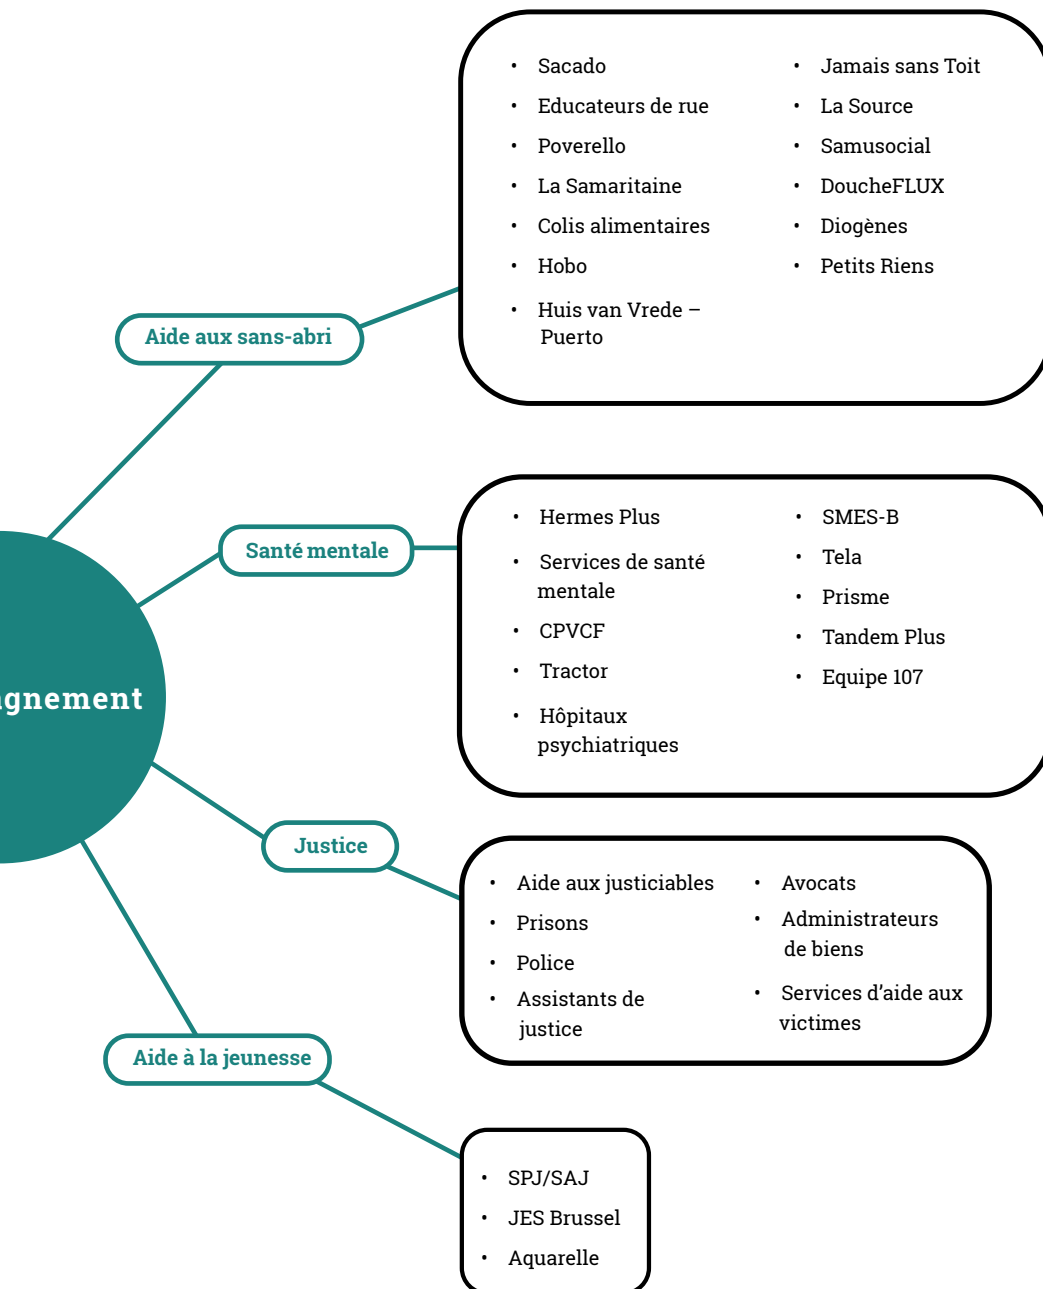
gnement

Aide aux sans-abri

- Sacado
- Educateurs de rue
- Poverello
- La Samaritaine
- Colis alimentaires
- Hobo
- Huis van Vrede – Puerto

- Jamais sans Toit
- La Source
- Samusocial
- DoucheFLUX
- Diogènes
- Petits Riens

Santé mentale

- Hermes Plus
- Services de santé mentale
- CPVCF
- Tractor
- Hôpitaux psychiatriques

- SMES-B
- Tela
- Prisme
- Tandem Plus
- Equipe 107

Justice

- Aide aux justiciables
- Prisons
- Police
- Assistants de justice

- Avocats
- Administrateurs de biens
- Services d'aide aux victimes

Aide à la jeunesse

- SPJ/SAJ
- JES Brussel
- Aquarelle